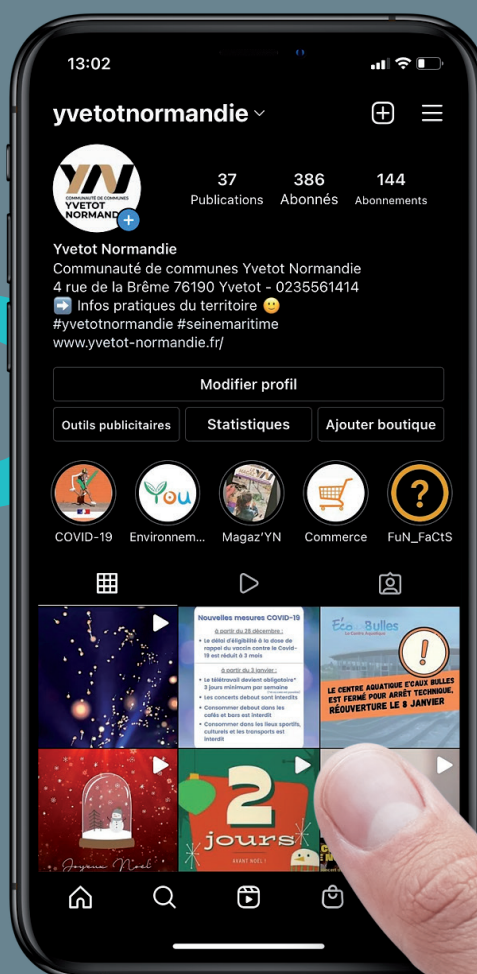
13:02

yvetotnormandie

YN COMMUNAUTÉ DE COMMUNES YVETOT NORMANDIE

37 Publications
386 Abonnés
144 Abonnements

Yvetot Normandie
Communauté de communes Yvetot Normandie
4 rue de la Brême 76190 Yvetot - 0235561414
➡️ Infos pratiques du territoire 🙂
#yvetotnormandie #seinemaritime
www.yvetot-normandie.fr/

Modifier profil
Outils publicitaires
Statistiques
Ajouter boutique

COVID-19
Environnem...
Magaz'YN
Commerce
FuN_FaCtS

Nouvelles mesures COVID-19
À partir du 28 décembre :
Le délai d'éligibilité à la dose de rappel du vaccin contre le Covid-19 est réduit à 3 mois
À partir du 3 janvier :
Le télétravail devient obligatoire* 3 jours minimum par semaine
Les concerts debout sont interdits
Consommer debout dans les cafés et bars est interdit
Consommer dans les lieux sportifs, culturels et les transports est interdit

Éco Bulles
LE CENTRE AQUATIQUE E'CAUX BULLES EST FERMÉ POUR ARRÊT TECHNIQUE, RÉOUVERTURE LE 8 JANVIER

Joyeux Noël

2 jours
AVANT NOËL !